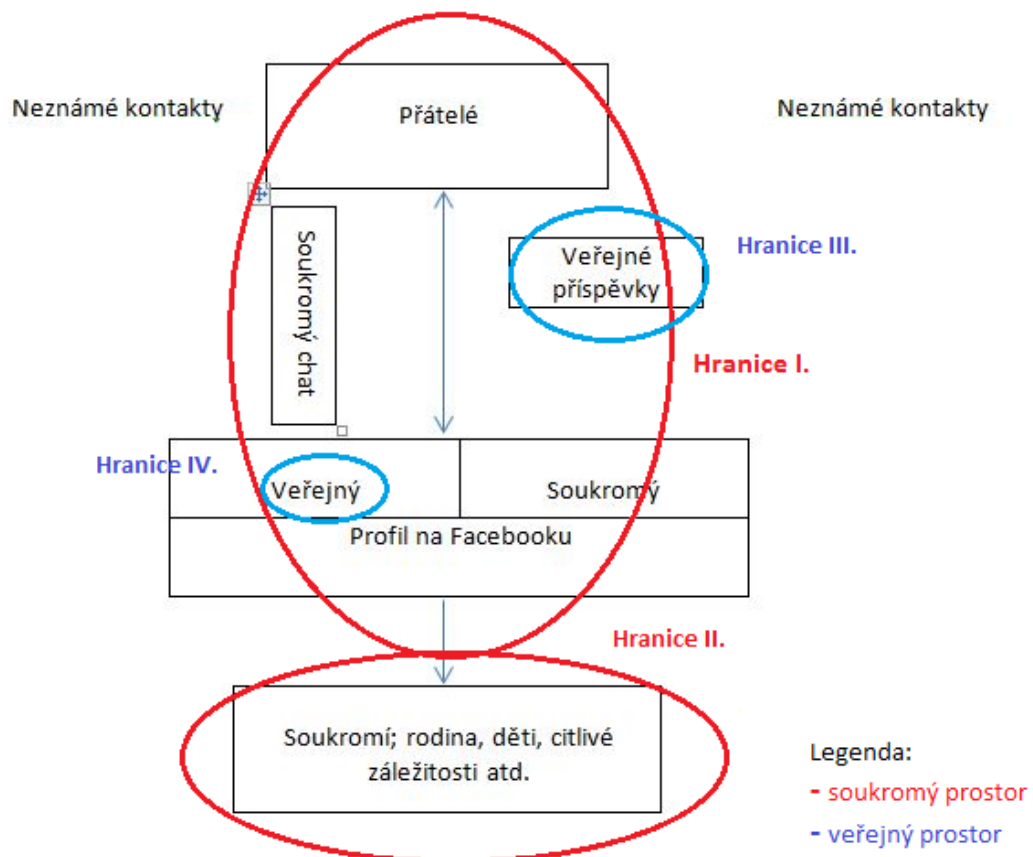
Neznámé kontakty

Přátelé

Neznámé kontakty

Soukromý chat

Veřejné příspěvky

Hranice III.

Hranice I.

Hranice IV.

Veřejný

Soukromý

Profil na Facebooku

Hranice II.

Soukromí; rodina, děti, citlivé záležitosti atd.

Legenda:
- soukromý prostor
- veřejný prostor